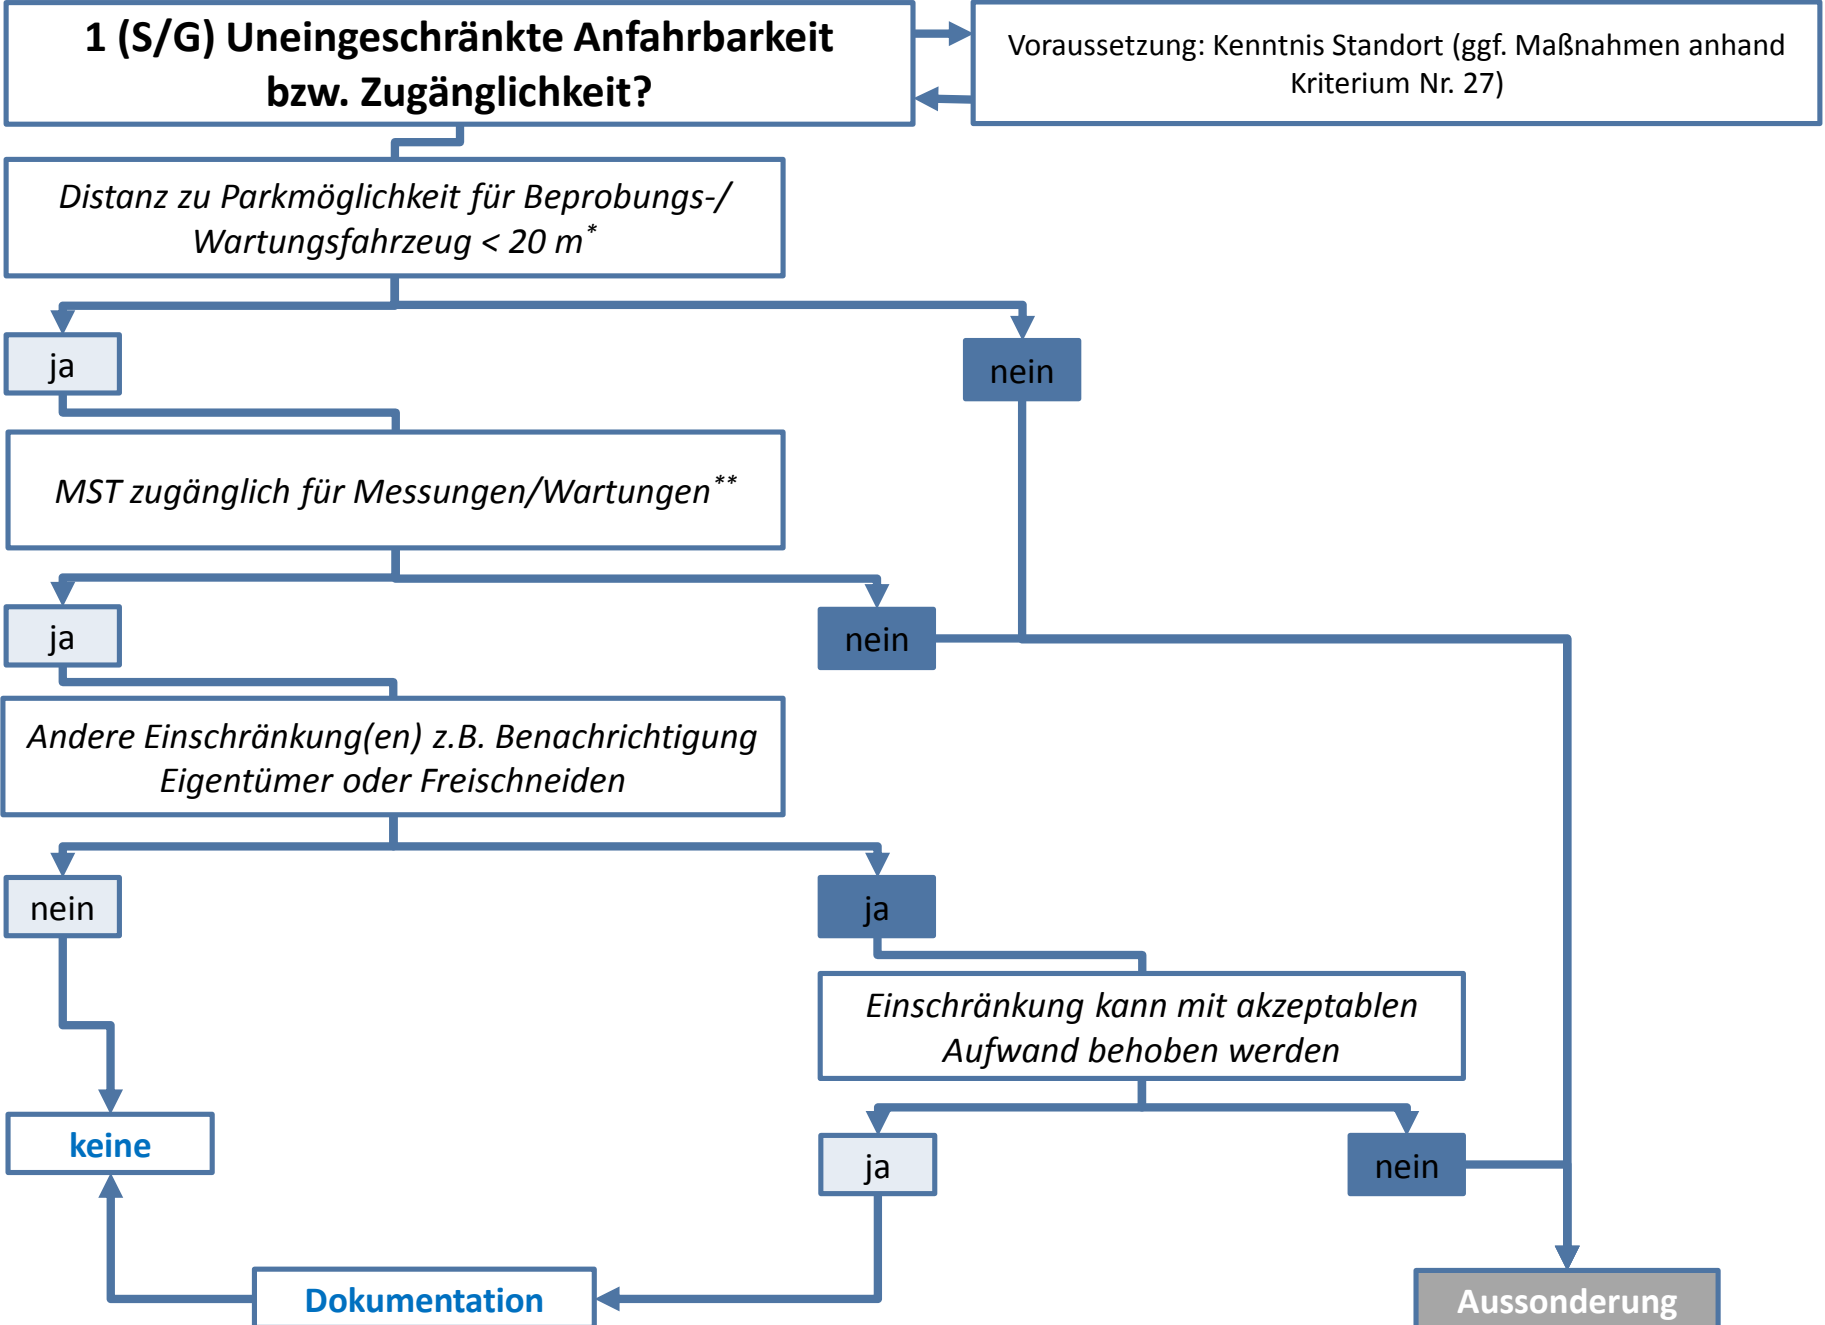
1 (S/G) Uneingeschränkte Anfahrbarkeit bzw. Zugänglichkeit?

Voraussetzung: Kenntnis Standort (ggf. Maßnahmen anhand Kriterium Nr. 27)

Distanz zu Parkmöglichkeit für Beprobungs-/ Wartungsfahrzeug < 20 m$^{*}$

ja

nein

MST zugänglich für Messungen/Wartungen$^{**}$

ja

nein

Andere Einschränkung(en) z.B. Benachrichtigung Eigentümer oder Freischneiden

nein

ja

Einschränkung kann mit akzeptablen Aufwand behoben werden

keine

ja

nein

Dokumentation

Aussonderung